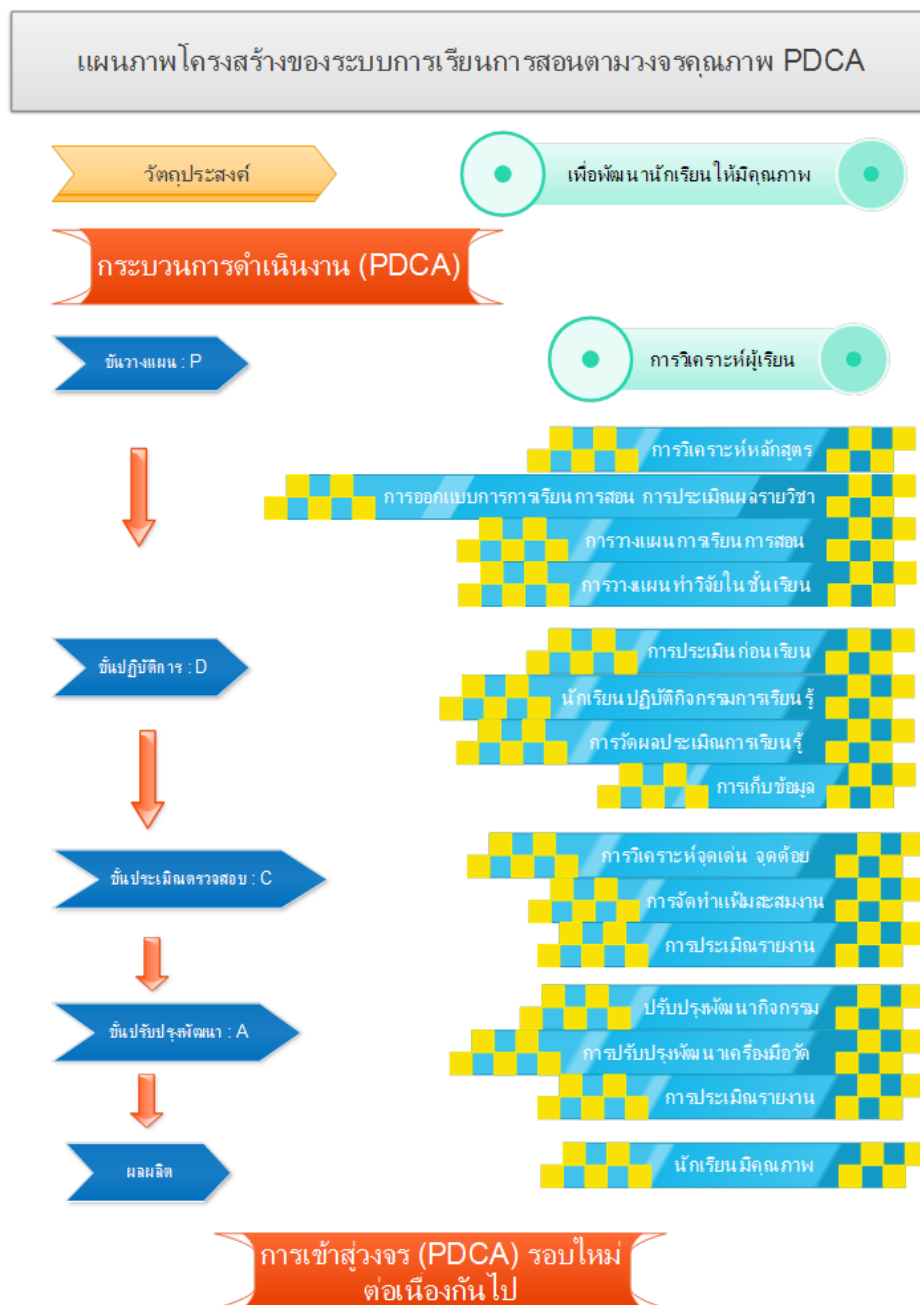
แผนภาพโครงสร้างของระบบการเรียนการสอนตามวงจรคุณภาพ PDCA

วัตถุประสงค์

เพื่อพัฒนานักเรียนให้มีคุณภาพ

กระบวนการดำเนินงาน (PDCA)

ขั้นวางแผน : P

การวิเคราะห์ผู้เรียน

การวิเคราะห์หลักสูตร

การออกแบบการการเรียน การสอน การประเมินผลรายวิชา

การวางแผน การเรียน การสอน

การวางแผน ทำวิจัยในชั้นเรียน

ขั้นปฏิบัติการ : D

การประเมิน ก่อนเรียน

นักเรียน ปฏิบัติกิจกรรมการเรียนรู้

การวัดผลประเมินการเรียนรู้

การเก็บข้อมูล

ขั้นประเมินตรวจสอบ : C

การวิเคราะห์จุดเด่น จุดด้อย

การจัดทำแฟ้มสะสมงาน

การประเมินรายงาน

ขั้นปรับปรุงพัฒนา : A

ปรับปรุงพัฒนากิจกรรม

การปรับปรุงพัฒนาเครื่องมือวัด

การประเมินรายงาน

ผลผลิต

นักเรียนมีคุณภาพ

การเข้าสู่วงจร (PDCA) รอบใหม่ ต่อเนื่องกันไป